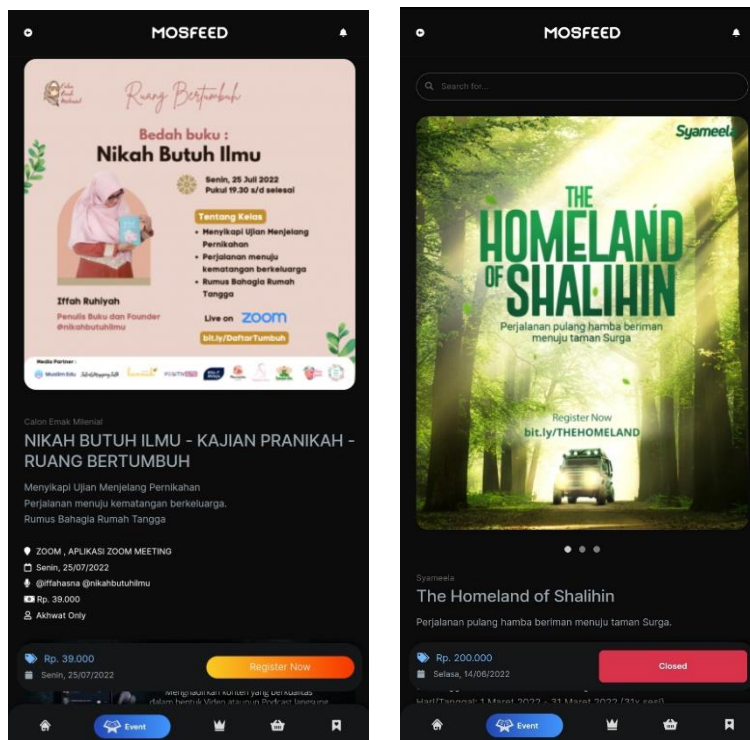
MOSFEED

Calon Emak Milenial

Ruang Bertumbuh

Bedah buku :
Nikah Butuh Ilmu

Senin, 25 Juli 2022
Pukul 19.30 s/d selesai

Tentang Kelas
• Menyikapi Ujian Menjelang Pernikahan
• Perjalanan menuju kematangan berkeluarga
• Rumus Bahagia Rumah Tangga

Iffah Ruhiyah
Penulis Buku dan Founder @nikahbutuhilmu

Live on ZOOM
bit.ly/DaftarTumbuh

Media Partner :
Muslim Edu

Calon Emak Milenial

NIKAH BUTUH ILMU - KAJIAN PRANIKAH - RUANG BERTUMBUH

Menyikapi Ujian Menjelang Pernikahan
Perjalanan menuju kematangan berkeluarga.
Rumus Bahagia Rumah Tangga

ZOOM , APLIKASI ZOOM MEETING
Senin, 25/07/2022
@iffahasna @nikahbutuhilmu
Rp. 39.000
Akhwat Only

Rp. 39.000
Senin, 25/07/2022
Register Now

Menghadirkan konten yang berkualitas dalam bentuk Video ataupun Podcast langsung

Event

MOSFEED

Search for...

Syameela

THE HOMELAND OF SHALIHIN
Perjalanan pulang hamba beriman menuju taman Surga

Register Now
bit.ly/THEHOMELAND

Syameela
The Homeland of Shalihin
Perjalanan pulang hamba beriman menuju taman Surga.

Rp. 200.000
Selasa, 14/06/2022
Closed

Hari/Tanggal: 1 Maret 2022 - 31 Maret 2022 (31x sesi)

Event